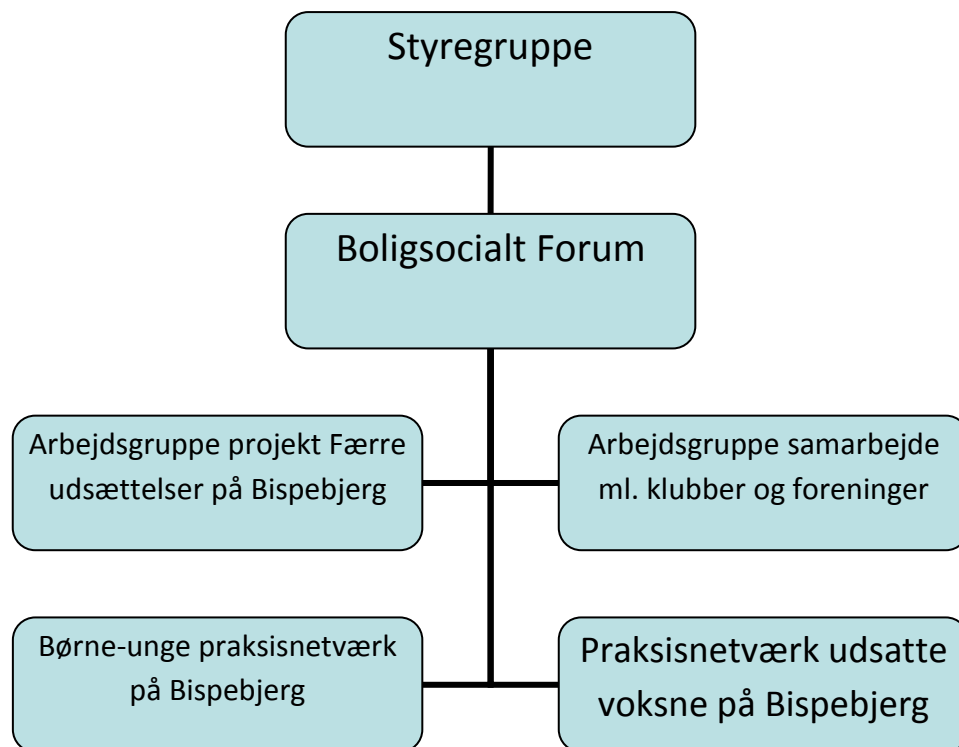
Styregruppe

Boligsocialt Forum

Arbejdsgruppe projekt Færre udsættelser på Bispebjerg

Arbejdsgruppe samarbejde ml. klubber og foreninger

Børne-unge praksisnetværk på Bispebjerg

Praksisnetværk udsatte voksne på Bispebjerg